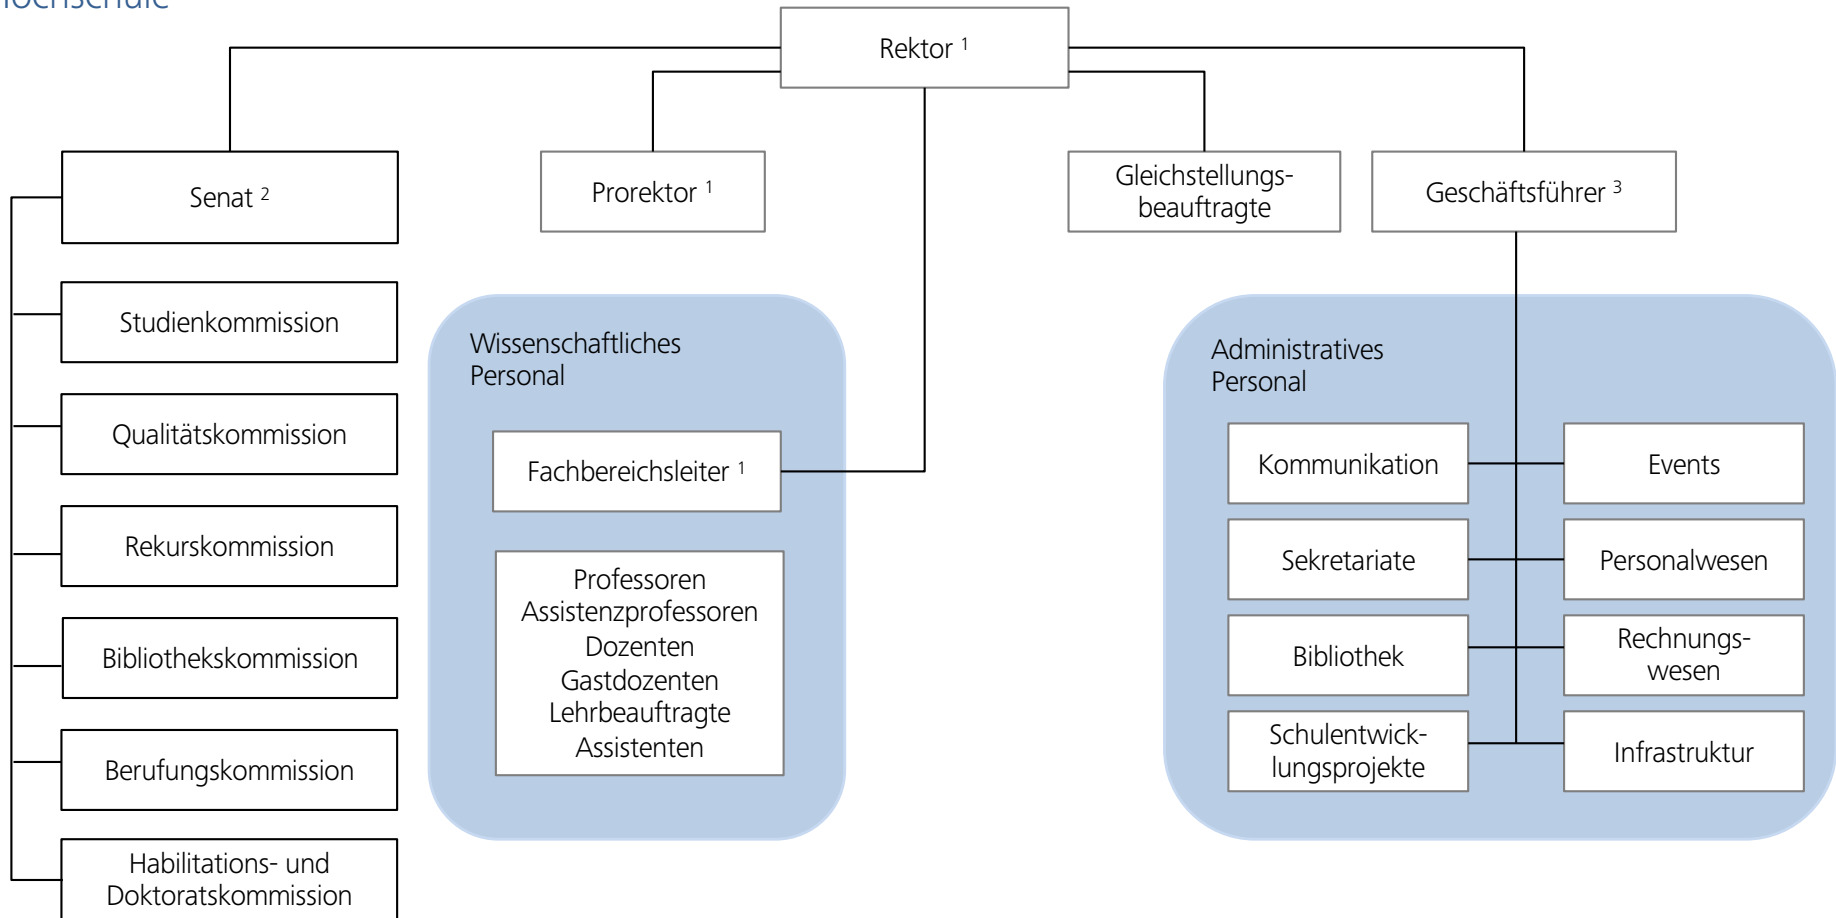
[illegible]ochschule

Rektor ¹

Senat ²

Prorektor ¹

Gleichstellungsbeauftragte

Geschäftsführer ³

Studienkommission

Qualitätskommission

Rekurskommission

Bibliothekskommission

Berufungskommission

Habilitations- und Doktoratskommission

Wissenschaftliches Personal

Fachbereichsleiter ¹

Professoren
Assistenzprofessoren
Dozenten
Gastdozenten
Lehrbeauftragte
Assistenten

Administratives Personal

Kommunikation

Events

Sekretariate

Personalwesen

Bibliothek

Rechnungswesen

Schulentwicklungsprojekte

Infrastruktur